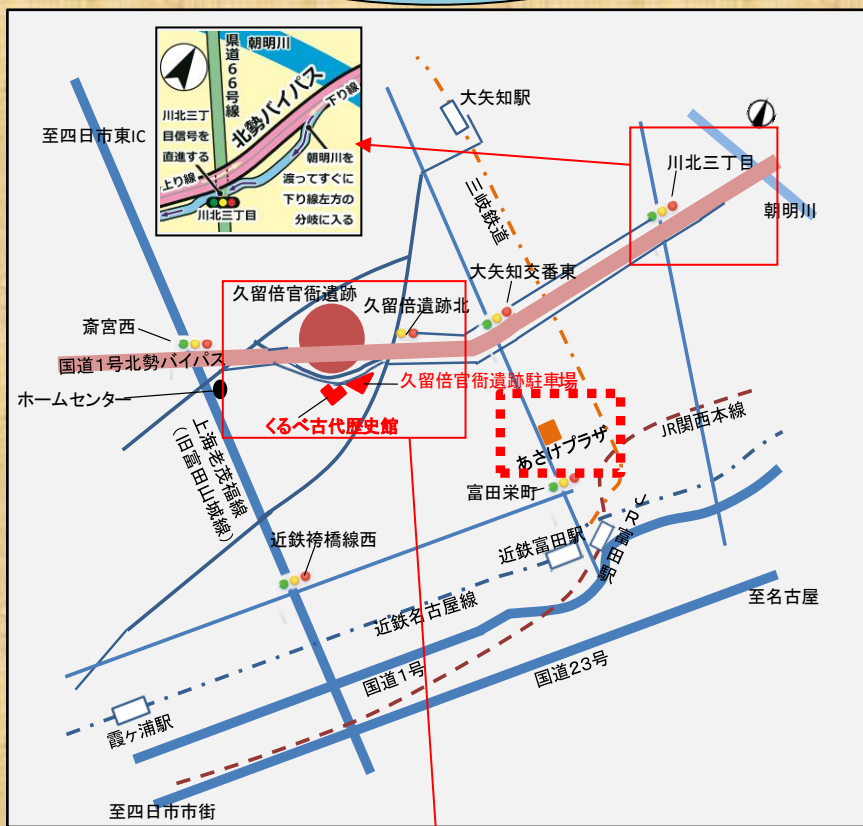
県道66号線
朝明川
北勢バイパス
下り線
川北三丁目信号を直進する
上り線
川北三丁目
朝明川を渡ってすぐに下り線左方の分岐に入る

大矢知駅
三岐鉄道
川北三丁目
朝明川
至四日市東IC
大矢知交番東
久留倍官衙遺跡
久留倍遺跡北
斎宮西
国道1号北勢バイパス
ホームセンター
久留倍官衙遺跡駐車場
くるべ古代歴史館
上海老茂福線（旧富田山城線）
あさけプラザ
JR関西本線
富田栄町
JR富田駅
近鉄富田駅
近鉄褄橋線西
近鉄名古屋線
至名古屋
国道1号
国道23号
霞ケ浦駅
至四日市市街